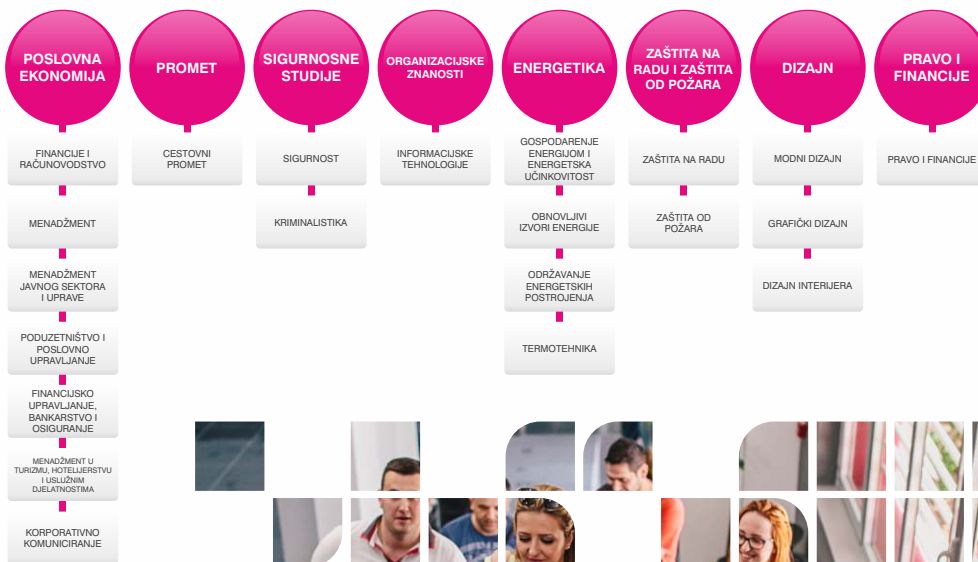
POSLOVNA EKONOMIJA

FINANCIJE I RAČUNOVODSTVO

MENADŽMENT

MENADŽMENT JAVNOG SEKTORA I UPRAVE

PODUZETNIŠTVO I POSLOVNO UPRAVLJANJE

FINANCIJSKO UPRAVLJANJE, BANKARSTVO I OSIGURANJE

MENADŽMENT U TURIZMU, HOTELIJERSTVU I USLUŽNIM DJELATNOSTIMA

KORPORATIVNO KOMUNICIRANJE

PROMET

CESTOVNI PROMET

SIGURNOSNE STUDIJE

SIGURNOST

KRIMINALISTIKA

ORGANIZACIJSKE ZNANOSTI

INFORMACIJSKE TEHNOLOGIJE

ENERGETIKA

GOSPODARENJE ENERGIJOM I ENERGETSKA UČINKOVITOST

OBNOVLJIVI IZVORI ENERGIJE

ODRŽAVANJE ENERGETSKIH POSTROJENJA

TERMOTEHNIKA

ZAŠTITA NA RADU I ZAŠTITA OD POŽARA

ZAŠTITA NA RADU

ZAŠTITA OD POŽARA

DIZAJN

MODNI DIZAJN

GRAFIČKI DIZAJN

DIZAJN INTERIJERA

PRAVO I FINANCIJE

PRAVO I FINANCIJE